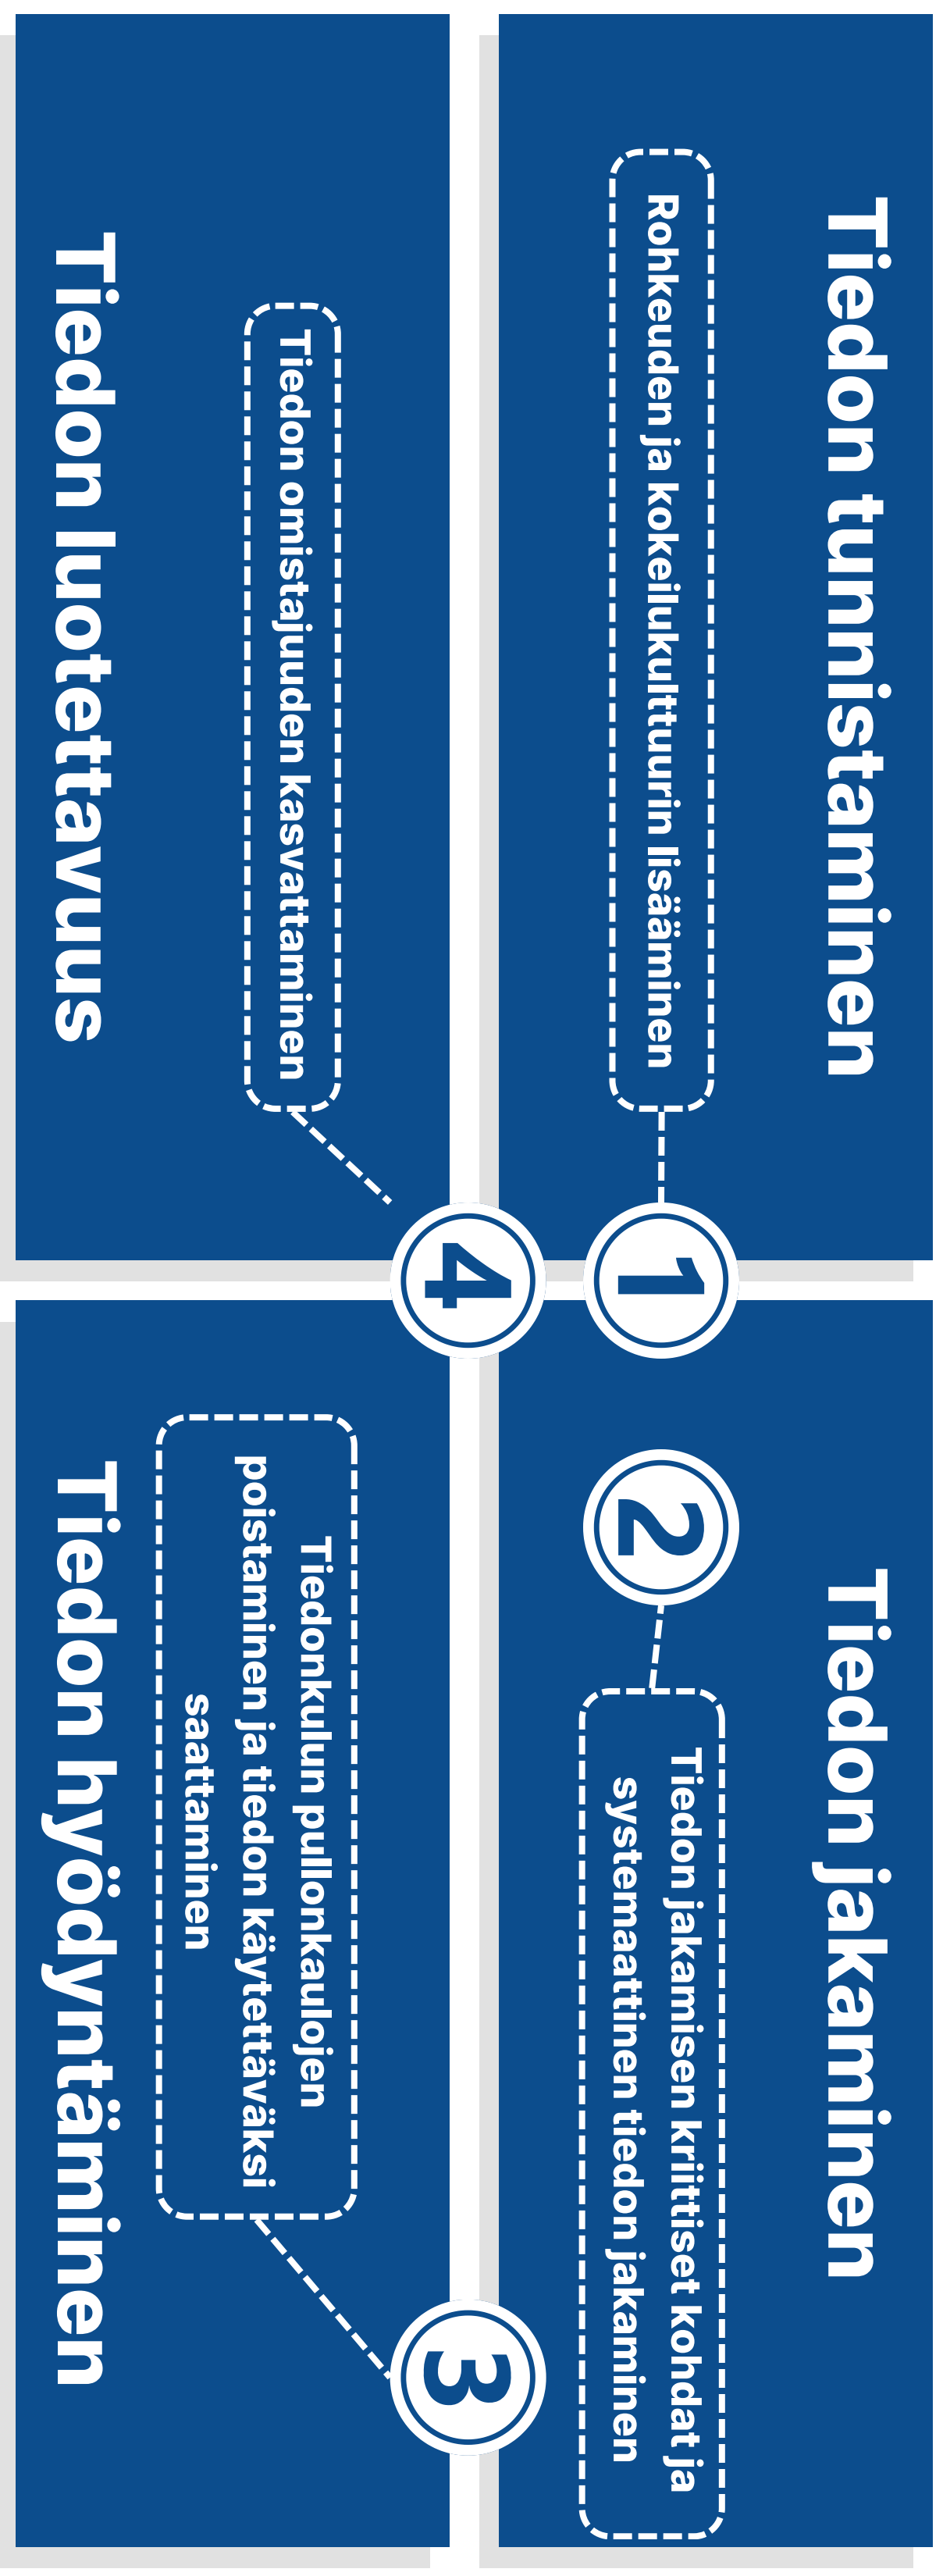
Tiedon tunnistaminen

Rohkeuden ja kokeilukulttuurin lisääminen

1

Tiedon jakaminen

2

Tiedon jakamisen kriittiset kohdat ja systemaattinen tiedon jakaminen

Tiedon hyödyntäminen

3

Tiedonkulun pullonkaulojen poistaminen ja tiedon käytettäväksi saattaminen

Tiedon luotettavuus

4

Tiedon omistajuuden kasvattaminen